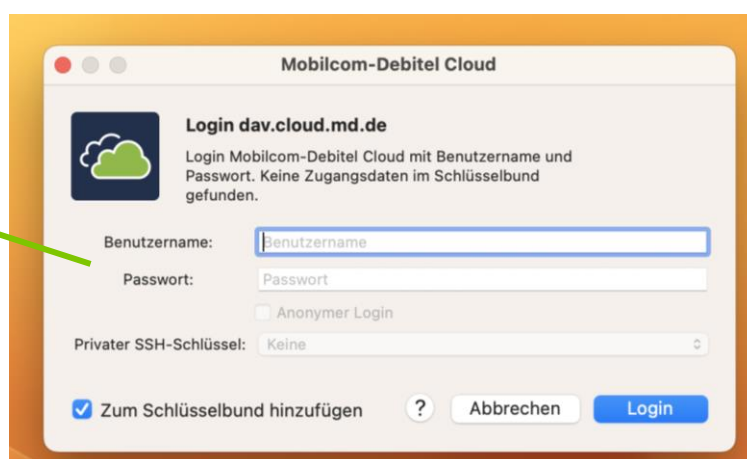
Mobilcom-Debitel Cloud

Login dav.cloud.md.de

Login Mobilcom-Debitel Cloud mit Benutzername und Passwort. Keine Zugangsdaten im Schlüsselbund gefunden.

Benutzername: Benutzername

Passwort: Passwort

Anonymer Login

Privater SSH-Schlüssel: Keine

Zum Schlüsselbund hinzufügen

?

Abbrechen

Login